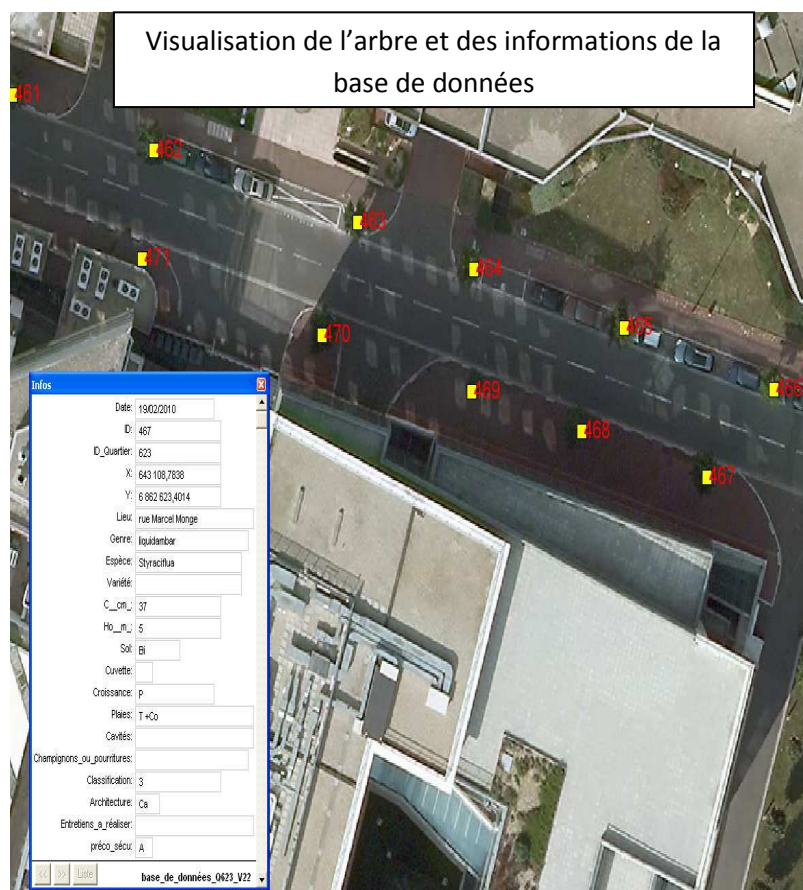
Visualisation de l'arbre et des informations de la base de données

461
462
463
471
464
470
465
469
466
468
467

Infos

Date: 19/02/2010
ID: 467
ID_Quartier: 623
X: 643 108,7838
Y: 6 862 623,4014
Lieu: rue Marcel Monge
Genre: liquidambar
Espèce: Styraciflua
Variété:
C__cm_: 37
Ho__m_: 5
Sol: Bi
Cuvette:
Croissance: P
Plaies: T+Co
Cavités:
Champignons_ou_pourritures:
Classification: 3
Architecture: Ca
Entretiens_a_réaliser:
préco_sécu: A

<< >> Liste base_de_données_Q623_V22